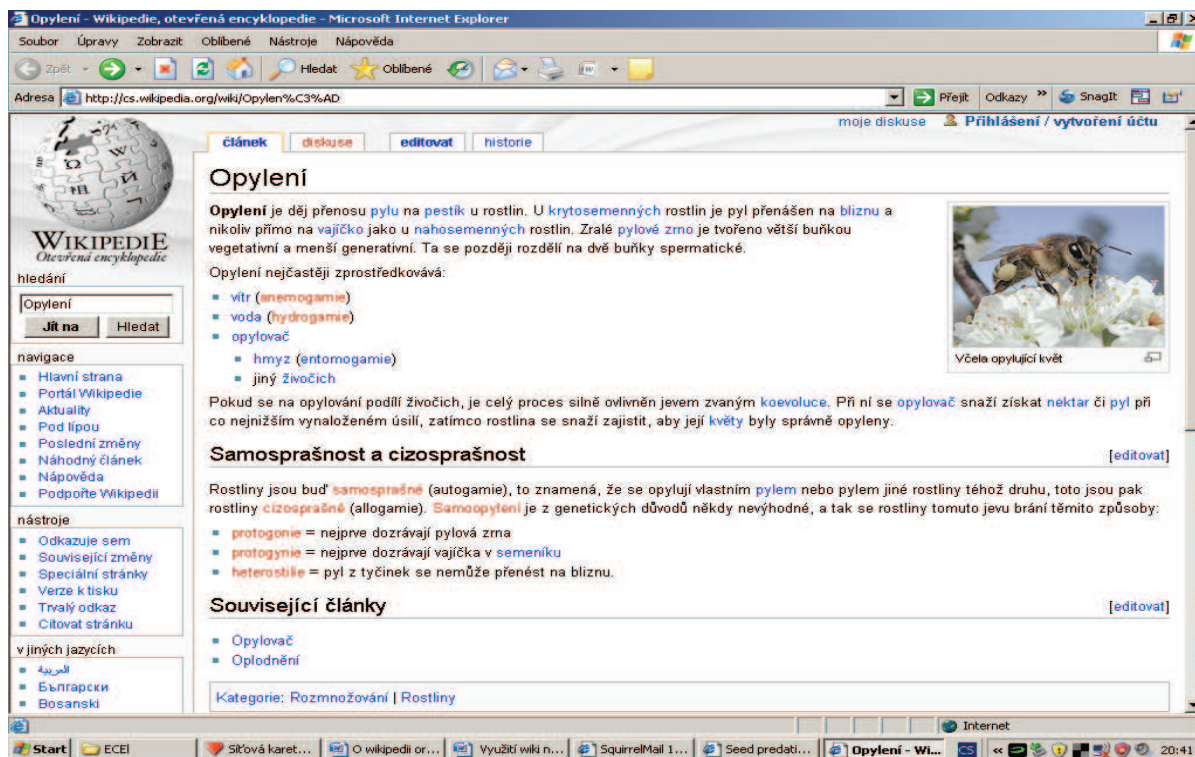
Opylení - Wikipedie, otevřená encyklopedie - Microsoft Internet Explorer

Soubor Úpravy Zobrazit Oblíbené Nástroje Nápověda

Zpět Hledat Oblíbené

Adresa http://cs.wikipedia.org/wiki/Opylen%C3%AD Přejít Odkazy SnagIt

moje diskuse Přihlášení / vytvoření účtu

článek diskuse editovat historie

WIKIPEDIE
Otevřená encyklopedie

hledání
Opylení
Jít na Hledat

navigace
- Hlavní strana
- Portál Wikipedie
- Aktuality
- Pod lípou
- Poslední změny
- Náhodný článek
- Nápověda
- Podpořte Wikipedii

nástroje
- Odkazuje sem
- Související změny
- Speciální stránky
- Verze k tisku
- Trvalý odkaz
- Citovat stránku

v jiných jazycích
- العربية
- Български
- Bosanski

Opylení

Opylení je děj přenosu pylu na pestík u rostlin. U krytosemenných rostlin je pyl přenášen na bliznu a nikoliv přímo na vajíčko jako u nahosemenných rostlin. Zralé pylové zrno je tvořeno větší buňkou vegetativní a menší generativní. Ta se později rozdělí na dvě buňky spermatické.

Včela opylující květ

Opylení nejčastěji zprostředkovává:
- vítr (anemogamie)
- voda (hydrogamie)
- opylovač
  - hmyz (entomogamie)
  - jiný živočich

Pokud se na opylování podílí živočich, je celý proces silně ovlivněn jevem zvaným koevoluce. Při ní se opylovač snaží získat nektar či pyl při co nejnižším vynaloženém úsilí, zatímco rostlina se snaží zajistit, aby její květy byly správně opyleny.

Samosprašnost a cizosprašnost [editovat]

Rostliny jsou buď samosprašné (autogamie), to znamená, že se opylují vlastním pylem nebo pylem jiné rostliny téhož druhu, toto jsou pak rostliny cizosprašné (allogamie). Samoopylení je z genetických důvodů někdy nevýhodné, a tak se rostliny tomuto jevu brání těmito způsoby:
- protogonie = nejprve dozrávají pylová zrna
- protogynie = nejprve dozrávají vajíčka v semeníku
- heterostilie = pyl z tyčinek se nemůže přenést na bliznu.

Související články [editovat]

- Opylovač
- Oplodnění

Kategorie: Rozmnožování | Rostliny

Internet

Start ECEI Síťová karet... O wikipedii or... Využití wiki n... SquirrelMail 1... Seed predati... Opylení - Wi... CS 20:41